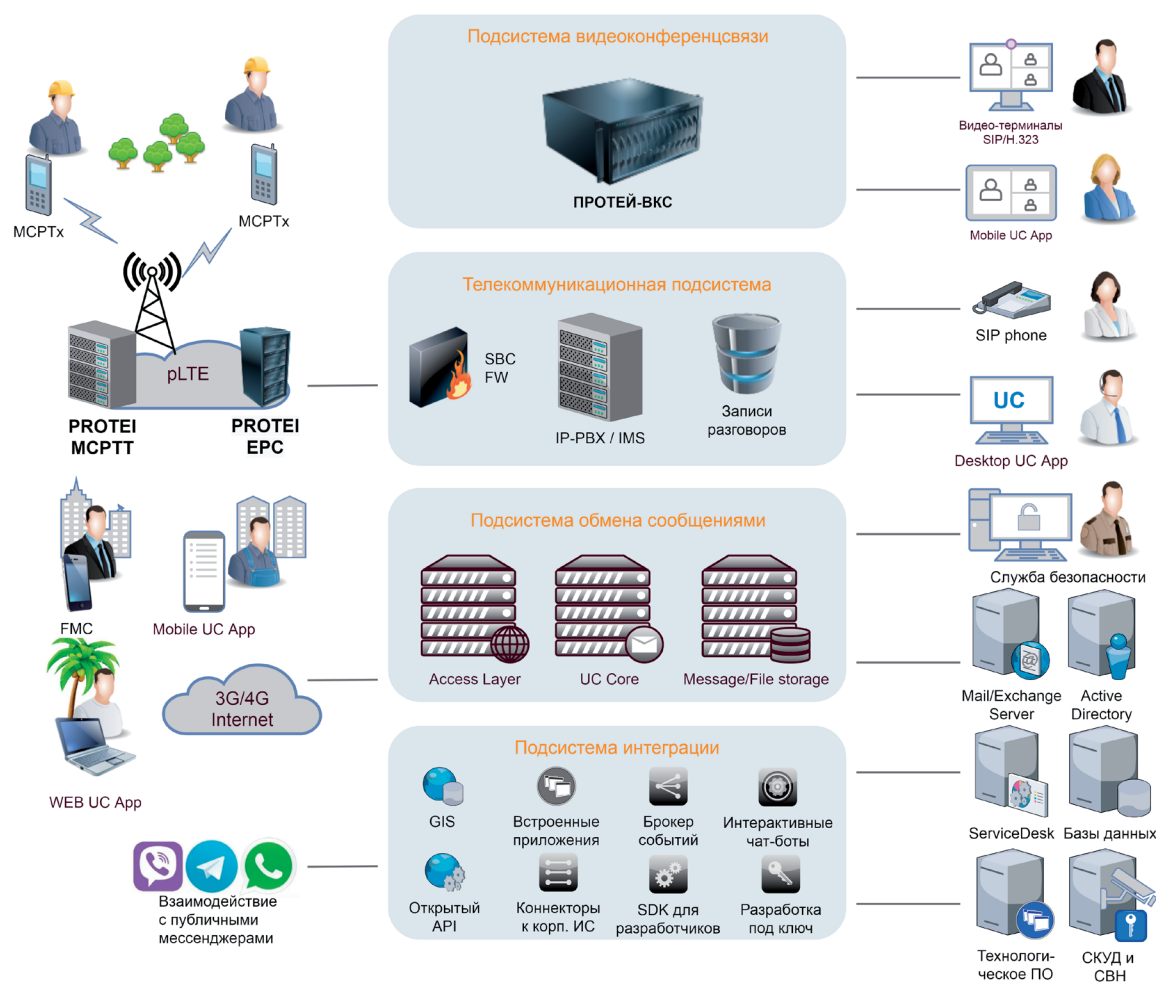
MCPTx

MCPTx

pLTE

PROTEI MCPTT

PROTEI EPC

FMC

Mobile UC App

3G/4G Internet

WEB UC App

Взаимодействие с публичными мессенджерами

Подсистема видеоконференцсвязи

ПРОТЕЙ-ВКС

Телекоммуникационная подсистема

SBC FW

IP-PBX / IMS

Записи разговоров

Подсистема обмена сообщениями

Access Layer

UC Core

Message/File storage

Подсистема интеграции

GIS

Встроенные приложения

Брокер событий

Интерактивные чат-боты

Открытый API

Коннекторы к корп. ИС

SDK для разработчиков

Разработка под ключ

Видео-терминалы SIP/H.323

Mobile UC App

SIP phone

UC

Desktop UC App

Служба безопасности

Mail/Exchange Server

Active Directory

ServiceDesk

Базы данных

Технологическое ПО

СКУД и СВН